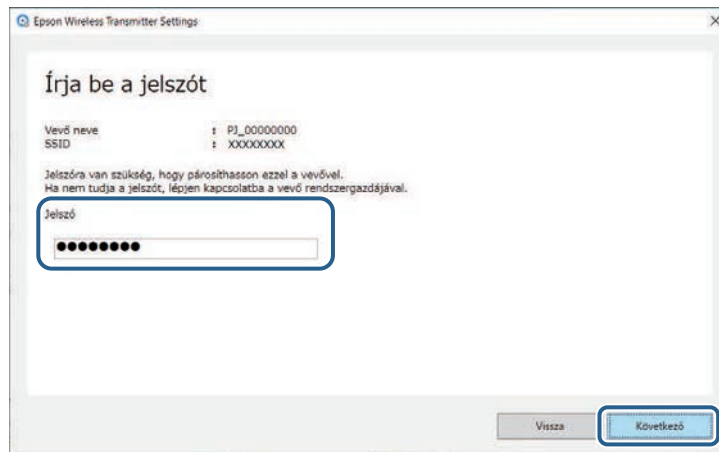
Epson Wireless Transmitter Settings

Írja be a jelszót

Vevő neve : PJ_00000000
SSID : XXXXXXXX

Jelszóra van szükség, hogy párosíthasson ezzel a vevővel.
Ha nem tudja a jelszót, lépjen kapcsolatba a vevő rendszergazdájával.

Jelszó

●●●●●●●●

Vissza

Következő